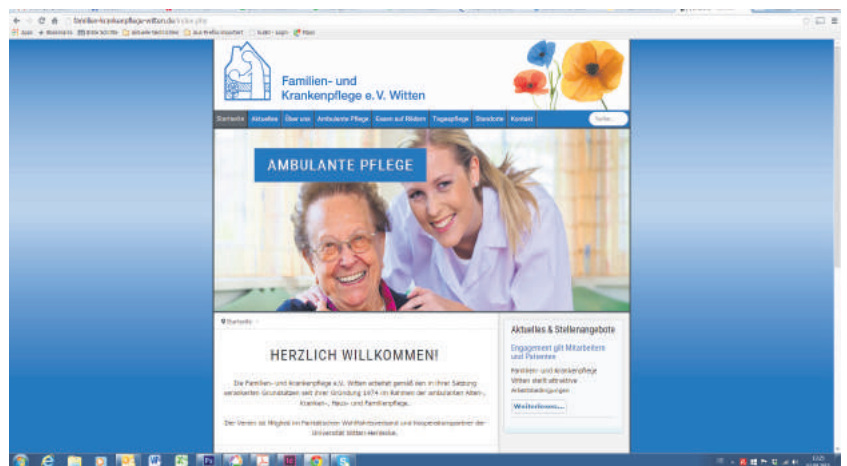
familien-krankenpflege-witten.de/index.php

Familien- und Krankenpflege e.V. Witten

Startseite Aktuelles Über uns Ambulante Pflege Essen auf Rädern Tagespflege Standorte Kontakt

Suche...

AMBULANTE PFLEGE

Startseite

HERZLICH WILLKOMMEN!

Die Familien- und Krankenpflege e.V. Witten arbeitet gemäß den in ihrer Satzung verankerten Grundsätzen seit ihrer Gründung 1974 im Rahmen der ambulanten Alten-, Kranken-, Haus- und Familienpflege.

Der Verein ist Mitglied im Paritätischen Wohlfahrtsverband und Kooperationspartner der Universität Witten-Herdecke.

Aktuelles & Stellenangebote

Engagement gilt Mitarbeitern und Patienten

Familien- und Krankenpflege Witten stellt attraktive Arbeitsbedingungen

Weiterlesen...